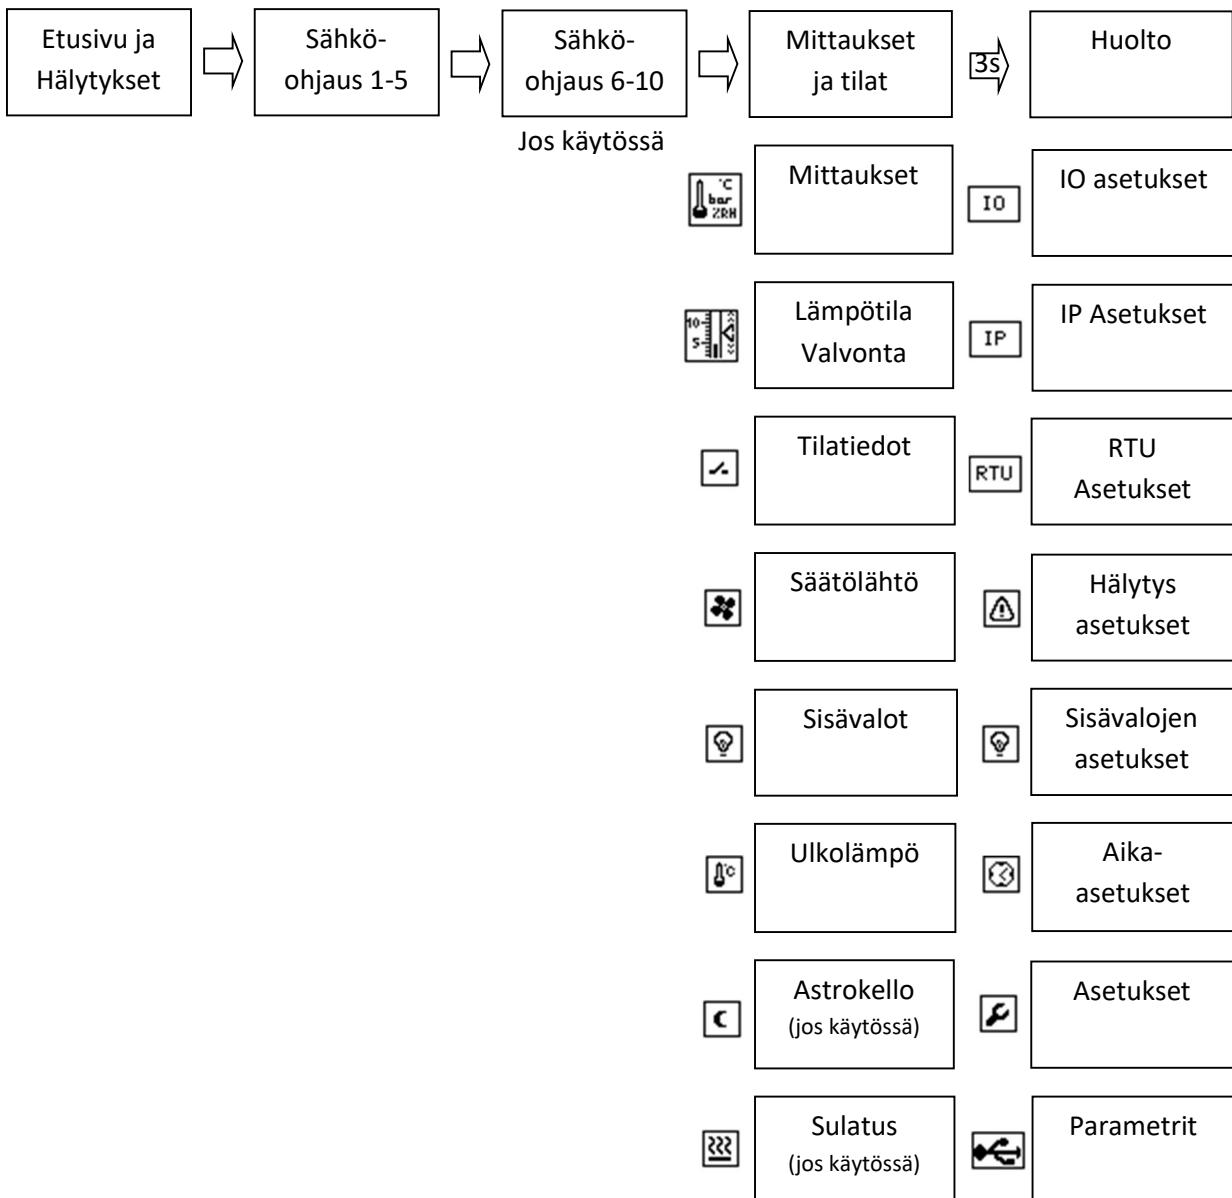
Etusivu ja Hälytykset

Sähkö-ohjaus 1-5

Sähkö-ohjaus 6-10

Jos käytössä

Mittaukset ja tilat

3s

Huolto

°C bar %RH

Mittaukset

IO

IO asetukset

10 5

Lämpötila Valvonta

IP

IP Asetukset

Tilatiedot

RTU

RTU Asetukset

Säätölähtö

Hälytys asetukset

Sisävalot

Sisävalojen asetukset

°C

Ulkolämpö

Aika-asetukset

Astrokello (jos käytössä)

Asetukset

Sulatus (jos käytössä)

Parametrit